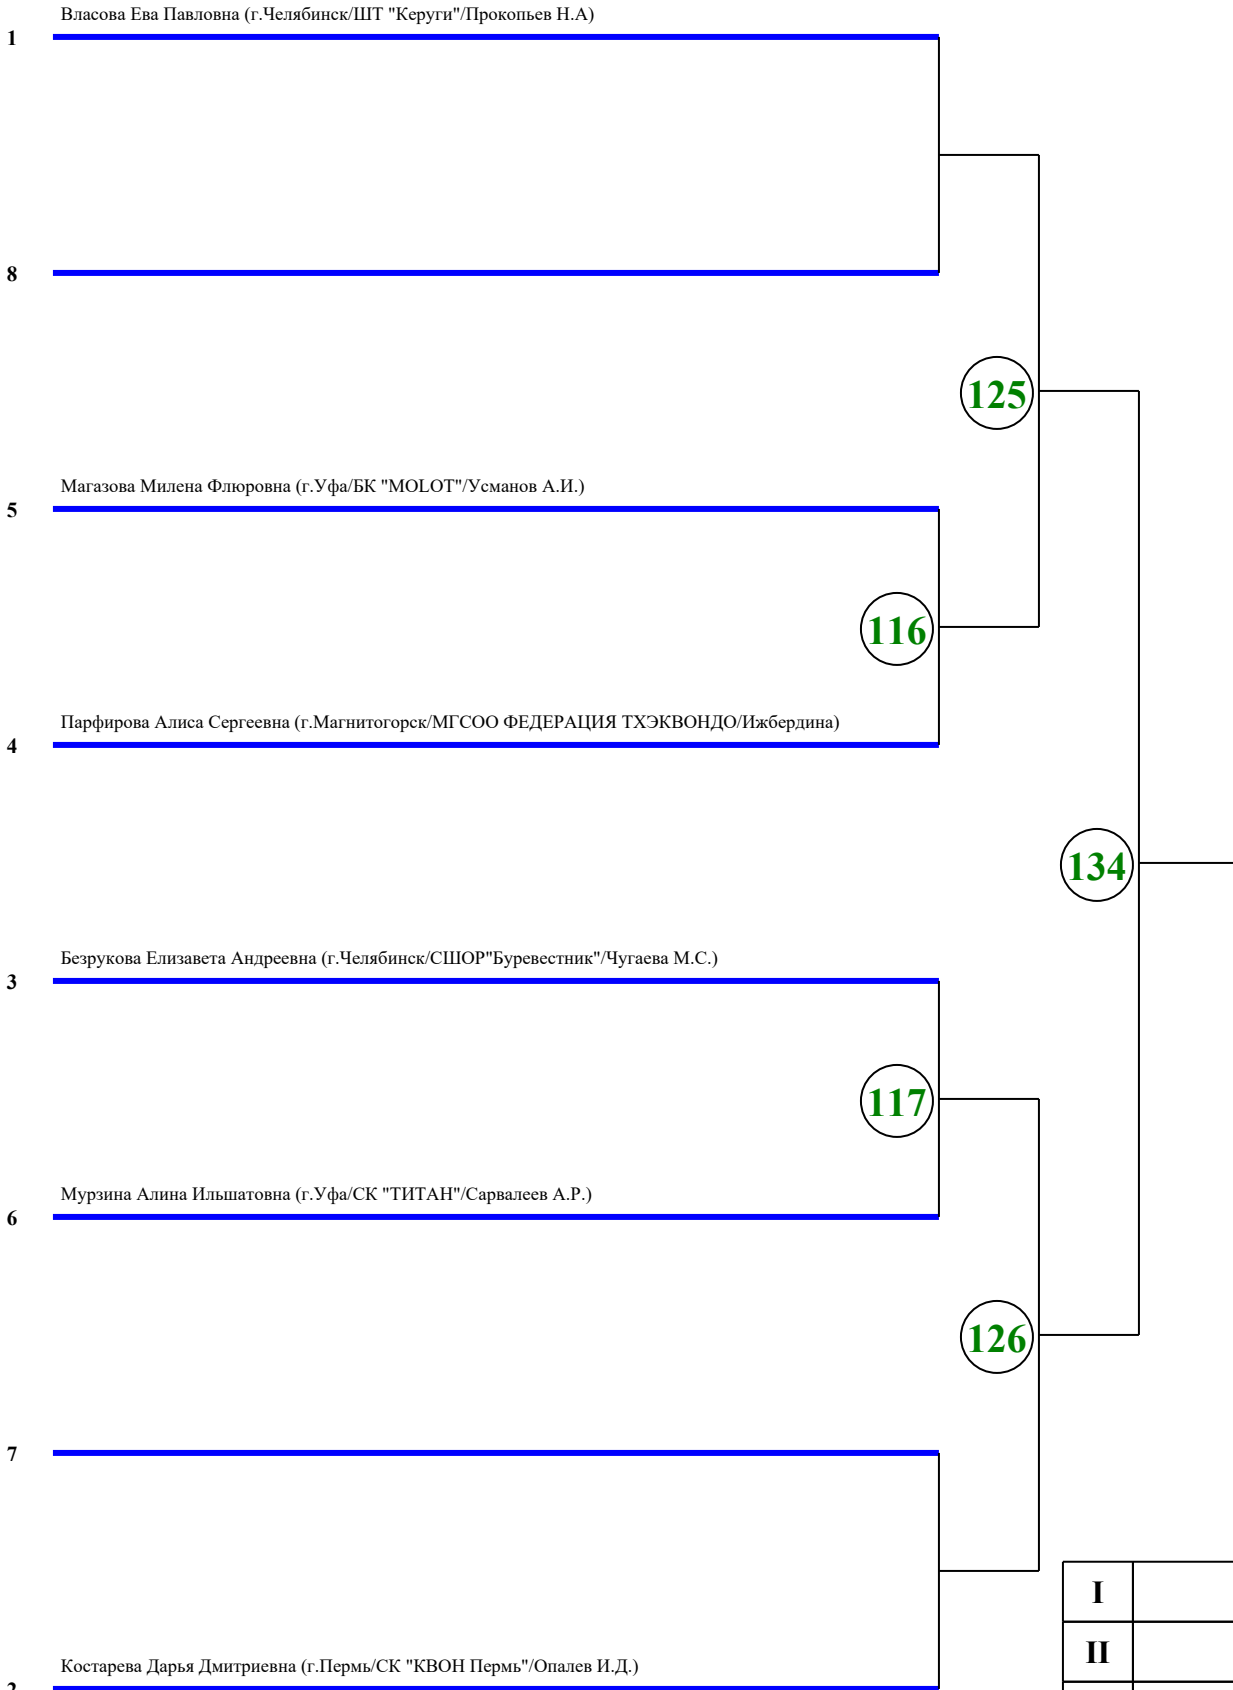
Власова Ева Павловна (г.Челябинск/ШТ "Керуги"/Прокопьев Н.А)
1

8

125

Магазова Милена Флюровна (г.Уфа/БК "MOLOT"/Усманов А.И.)
5

116

Парфирова Алиса Сергеевна (г.Магнитогорск/МГСОО ФЕДЕРАЦИЯ ТХЭКВОНДО/Ижбердина)
4

134

Безрукова Елизавета Андреевна (г.Челябинск/СШОР"Буревестник"/Чугаева М.С.)
3

117

Мурзина Алина Ильшатовна (г.Уфа/СК "ТИТАН"/Сарвалеев А.Р.)
6

126

7

| I | |
|---|---|
| II | |

Костарева Дарья Дмитриевна (г.Пермь/СК "КВОН Пермь"/Опалев И.Д.)
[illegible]